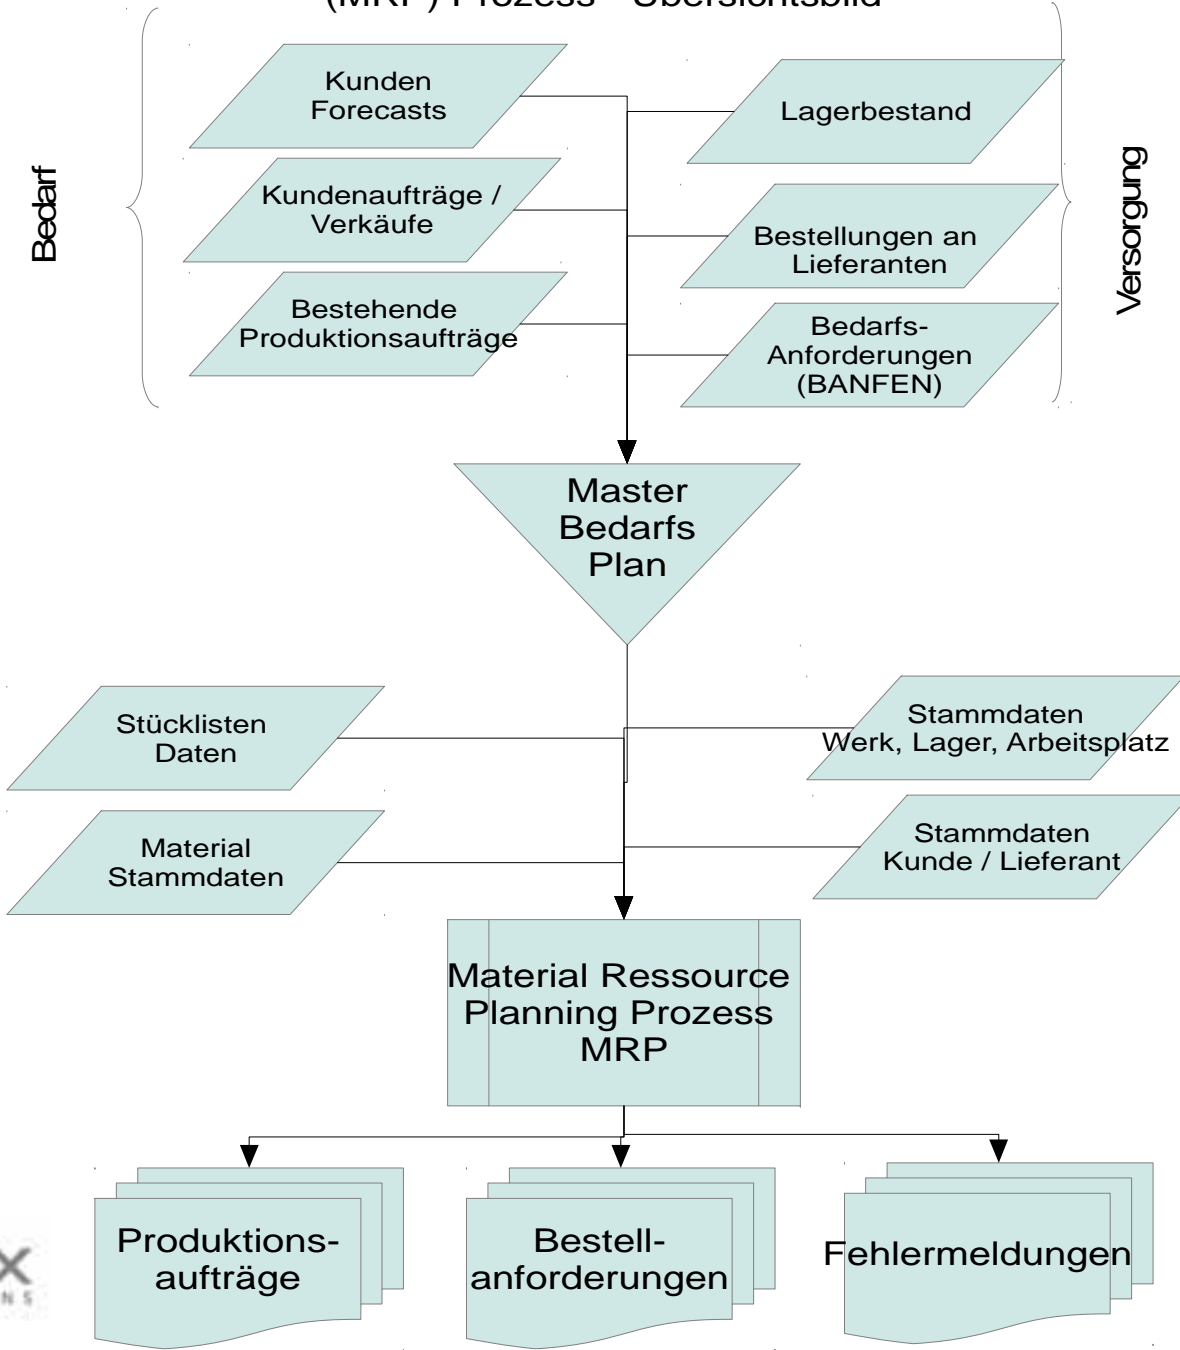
(MRP) Prozess – Übersichtsbild

Bedarf

Kunden Forecasts

Kundenaufträge / Verkäufe

Bestehende Produktionsaufträge

Lagerbestand

Bestellungen an Lieferanten

Bedarfs-Anforderungen (BANFEN)

Versorgung

Master Bedarfs Plan

Stücklisten Daten

Material Stammdaten

Stammdaten Werk, Lager, Arbeitsplatz

Stammdaten Kunde / Lieferant

Material Ressource Planning Prozess MRP

Produktions-aufträge

Bestell-anforderungen

Fehlermeldungen